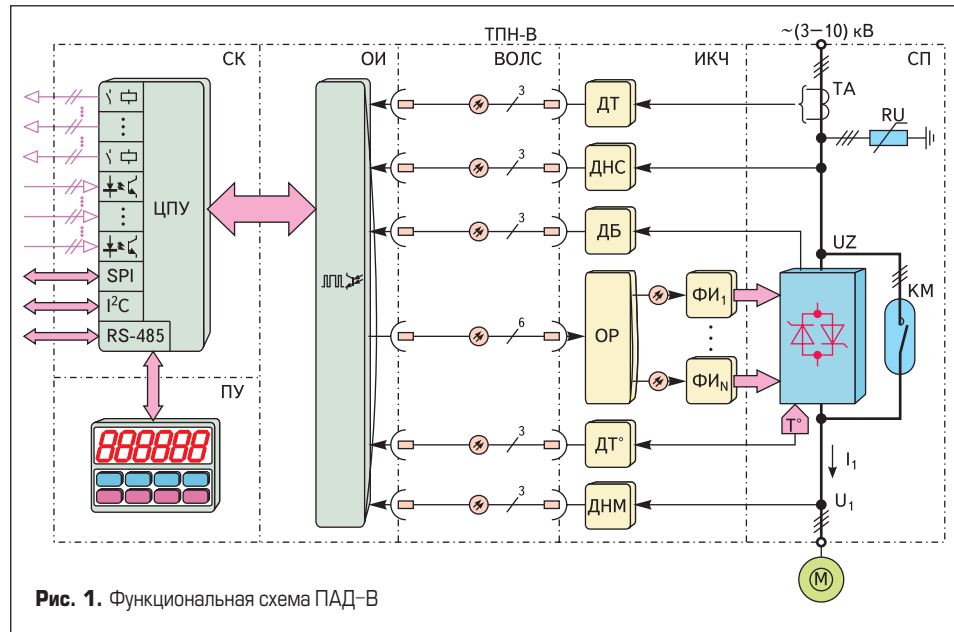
ТПН-В

~(3–10) кВ

СК

ОИ

ВОЛС

ИКЧ

СП

ЦПУ

SPI

$I^2C$

RS-485

ПУ

888888

3

3

3

6

3

3

ДТ

ДНС

ДБ

ОР

ДТ°

ДНМ

$ФИ_1$

$ФИ_N$

ТА

RU

UZ

КМ

Т°

$I_1$

$U_1$

M

**Рис. 1.** Функциональная схема ПАД–В